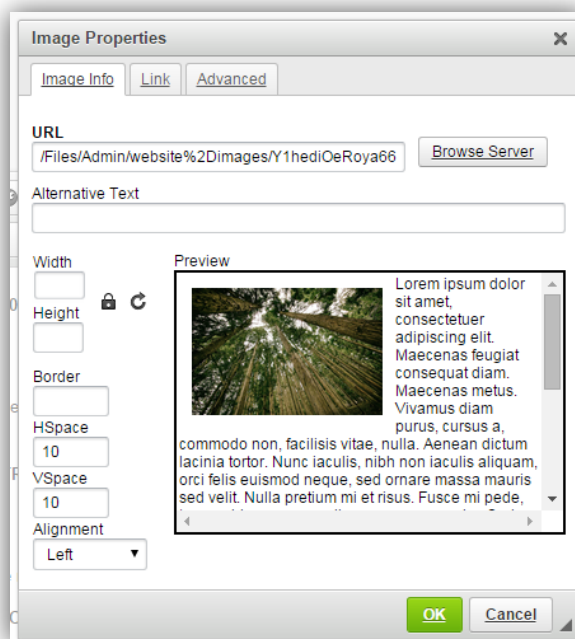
Image Properties

Image Info | Link | Advanced

URL
/Files/Admin/website%2Dimages/Y1hediOeRoya66

Browse Server

Alternative Text

Width

Height

Border

HSpace
10

VSpace
10

Alignment
Left

Preview

Lorem ipsum dolor sit amet, consectetuer adipiscing elit. Maecenas feugiat consequat diam. Maecenas metus. Vivamus diam purus, cursus a, commodo non, facilisis vitae, nulla. Aenean dictum lacinia tortor. Nunc iaculis, nibh non iaculis aliquam, orci felis euismod neque, sed ornare massa mauris sed velit. Nulla pretium mi et risus. Fusce mi pede, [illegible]

OK

Cancel